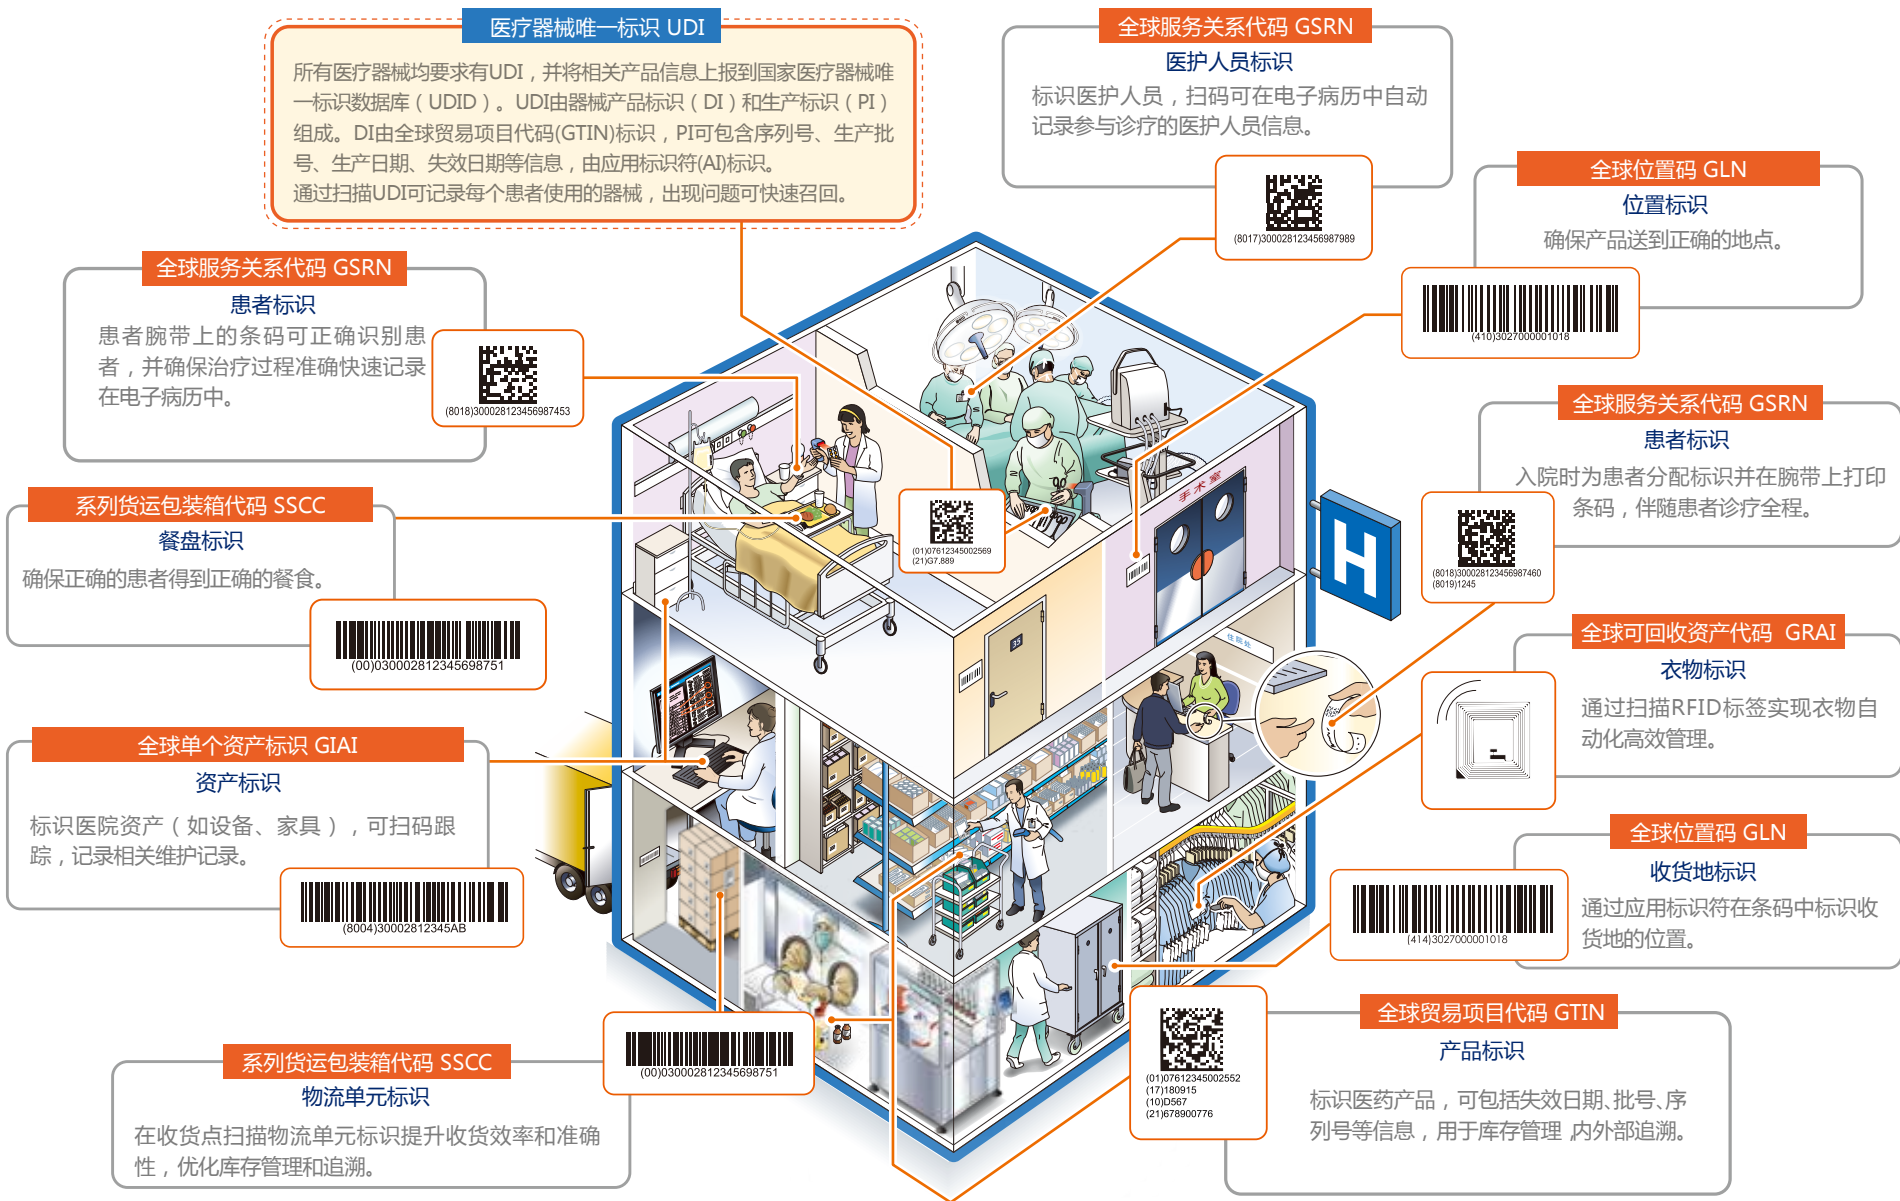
医疗器械唯一标识 UDI

所有医疗器械均要求有UDI，并将相关产品信息上报到国家医疗器械唯一标识数据库（UDID）。UDI由器械产品标识（DI）和生产标识（PI）组成。DI由全球贸易项目代码(GTIN)标识，PI可包含序列号、生产批号、生产日期、失效日期等信息，由应用标识符(AI)标识。
通过扫描UDI可记录每个患者使用的器械，出现问题可快速召回。

全球服务关系代码 GSRN
医护人员标识
标识医护人员，扫码可在电子病历中自动记录参与诊疗的医护人员信息。

(8017)3000281234569879​89

全球位置码 GLN
位置标识
确保产品送到正确的地点。

(410)3027000001018

全球服务关系代码 GSRN
患者标识
患者腕带上的条码可正确识别患者，并确保治疗过程准确快速记录在电子病历中。

(8018)300028123456987453

全球服务关系代码 GSRN
患者标识
入院时为患者分配标识并在腕带上打印条码，伴随患者诊疗全程。

(8018)300028123456987460
(8019)1245

系列货运包装箱代码 SSCC
餐盘标识
确保正确的患者得到正确的餐食。

(00)030002812345698751

(01)07612345002569
(21)G7.889

手术室

全球可回收资产代码 GRAI
衣物标识
通过扫描RFID标签实现衣物自动化高效管理。

全球单个资产标识 GIAI
资产标识
标识医院资产（如设备、家具），可扫码跟踪，记录相关维护记录。

(8004)30002812345AB

全球位置码 GLN
收货地标识
通过应用标识符在条码中标识收货地的位置。

(414)3027000001018

全球贸易项目代码 GTIN
产品标识
标识医药产品，可包括失效日期、批号、序列号等信息，用于库存管理 内外部追溯。

(01)07612345002552
(17)180915
(10)D567
(21)678900776

系列货运包装箱代码 SSCC
物流单元标识
在收货点扫描物流单元标识提升收货效率和准确性，优化库存管理和追溯。

(00)030002812345698751

H